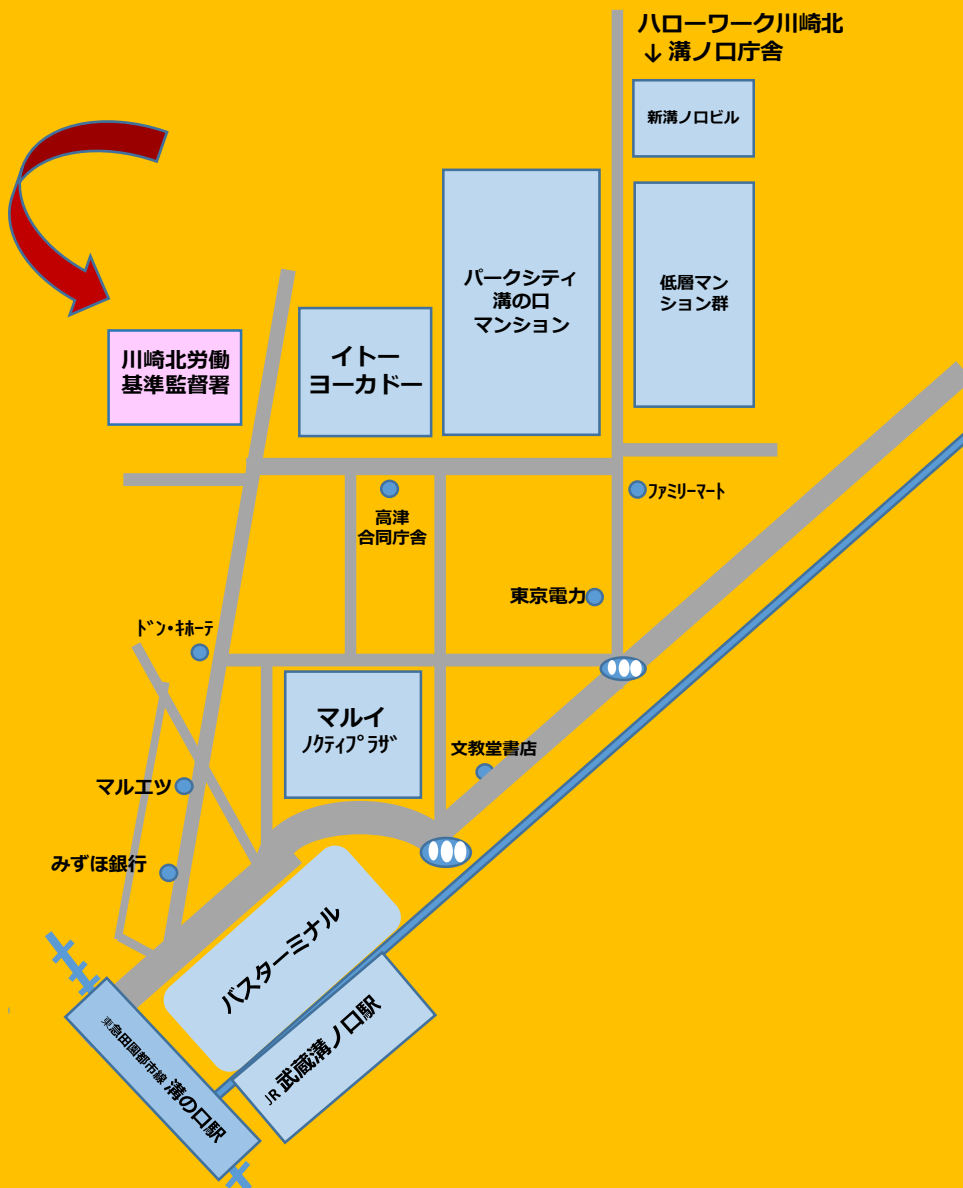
ハローワーク川崎北
↓ 溝ノ口庁舎

新溝ノロビル

パークシティ
溝の口
マンション

低層マン
ション群

イトー
ヨーカドー

川崎北労働
基準監督署

ファミリーマート

高津
合同庁舎

東京電力

ドン・キホーテ

マルイ
ノクティプラザ

文教堂書店

マルエツ

みずほ銀行

バスターミナル

東急田園都市線 溝の口駅

JR 武蔵溝ノ口駅